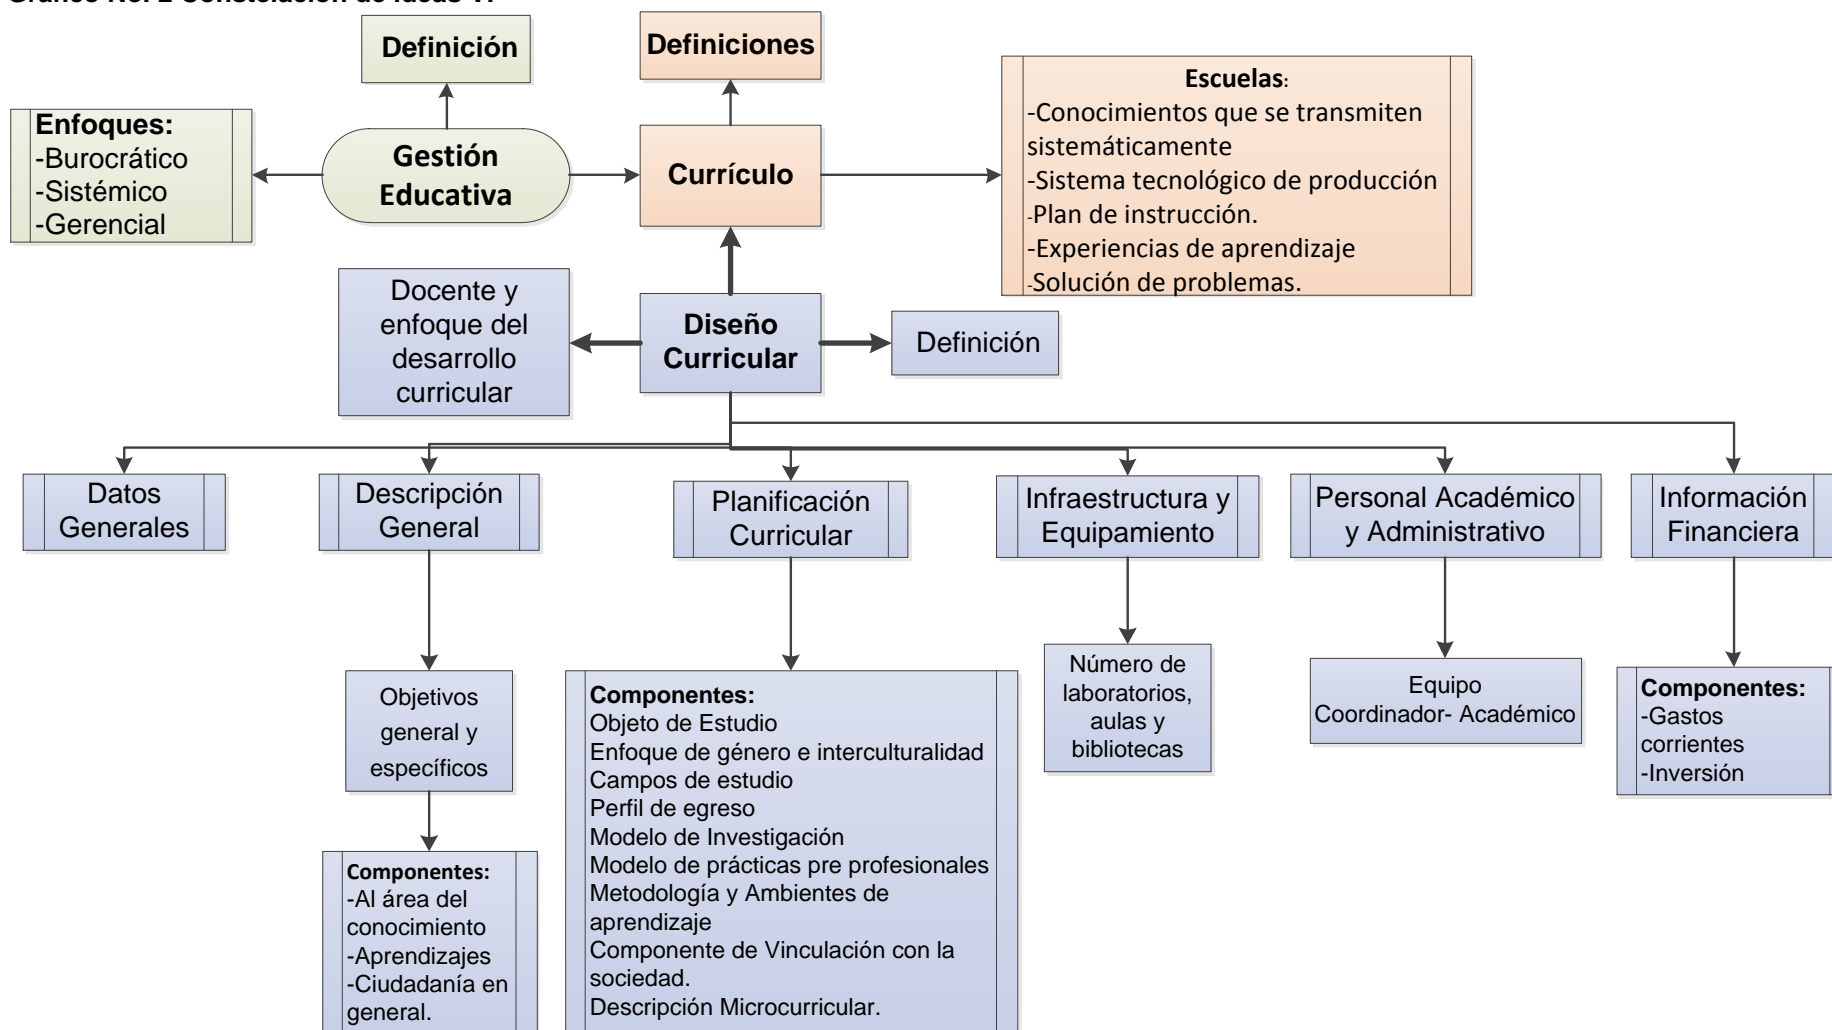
Gráfico No. 2 Constelación de ideas V.

Definición

Definiciones

Escuelas:
-Conocimientos que se transmiten sistemáticamente
-Sistema tecnológico de producción
-Plan de instrucción.
-Experiencias de aprendizaje
-Solución de problemas.

Enfoques:
-Burocrático
-Sistémico
-Gerencial

Gestión Educativa

Currículo

Docente y enfoque del desarrollo curricular

Diseño Curricular

Definición

Datos Generales

Descripción General

Planificación Curricular

Infraestructura y Equipamiento

Personal Académico y Administrativo

Información Financiera

Objetivos general y específicos

Componentes:
Objeto de Estudio
Enfoque de género e interculturalidad
Campos de estudio
Perfil de egreso
Modelo de Investigación
Modelo de prácticas pre profesionales
Metodología y Ambientes de aprendizaje
Componente de Vinculación con la sociedad.
Descripción Microcurricular.

Número de laboratorios, aulas y bibliotecas

Equipo Coordinador- Académico

Componentes:
-Gastos corrientes
-Inversión

Componentes:
-Al área del conocimiento
-Aprendizajes
-Ciudadanía en general.